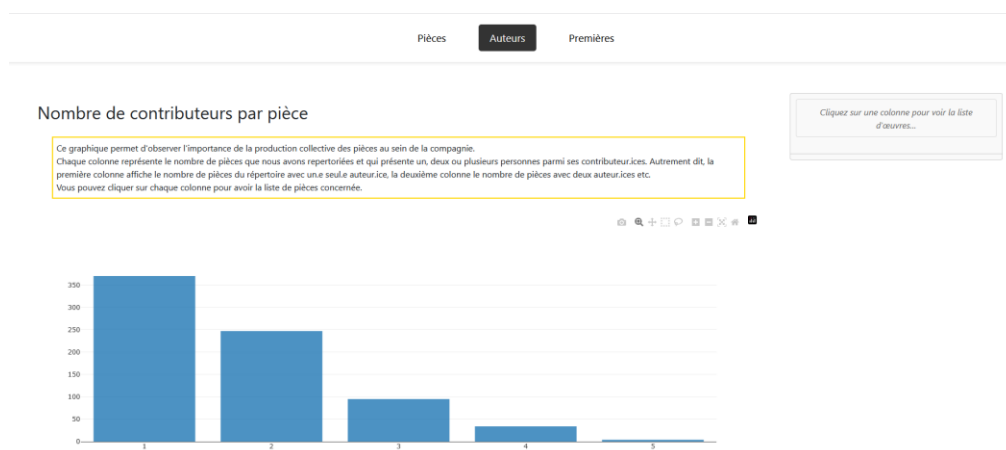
Pièces Auteurs Premières

Nombre de contributeurs par pièce

Ce graphique permet d'observer l'importance de la production collective des pièces au sein de la compagnie.
Chaque colonne représente le nombre de pièces que nous avons repertoriées et qui présente un, deux ou plusieurs personnes parmi ses contributeur.ices. Autrement dit, la première colonne affiche le nombre de pièces du répertoire avec un.e seul.e auteur.ice, la deuxième colonne le nombre de pièces avec deux auteur.ices etc.
Vous pouvez cliquer sur chaque colonne pour avoir la liste de pièces concernée.

Cliquez sur une colonne pour voir la liste d'œuvres...

350
300
250
200
150
100
50
0

1
2
3
4
5